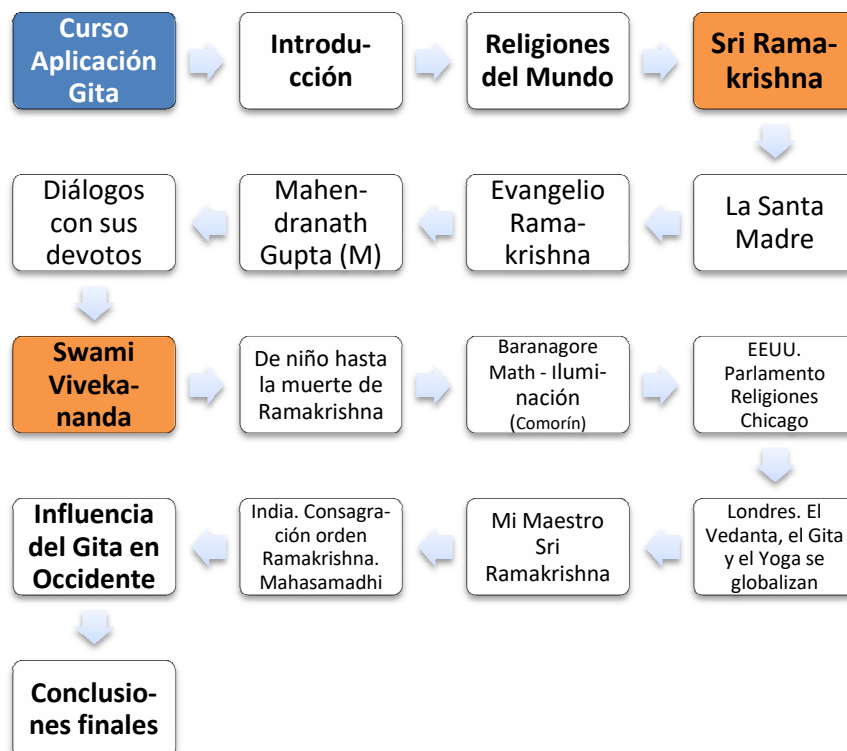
Curso Aplicación Gita

Introducción

Religiones del Mundo

Sri Ramakrishna

La Santa Madre

Evangelio Ramakrishna

Mahendranath Gupta (M)

Diálogos con sus devotos

Swami Vivekananda

De niño hasta la muerte de Ramakrishna

Baranagore Math - Iluminación (Comorín)

EEUU. Parlamento Religiones Chicago

Londres. El Vedanta, el Gita y el Yoga se globalizan

Mi Maestro Sri Ramakrishna

India. Consagración orden Ramakrishna. Mahasamadhi

Influencia del Gita en Occidente

Conclusiones finales